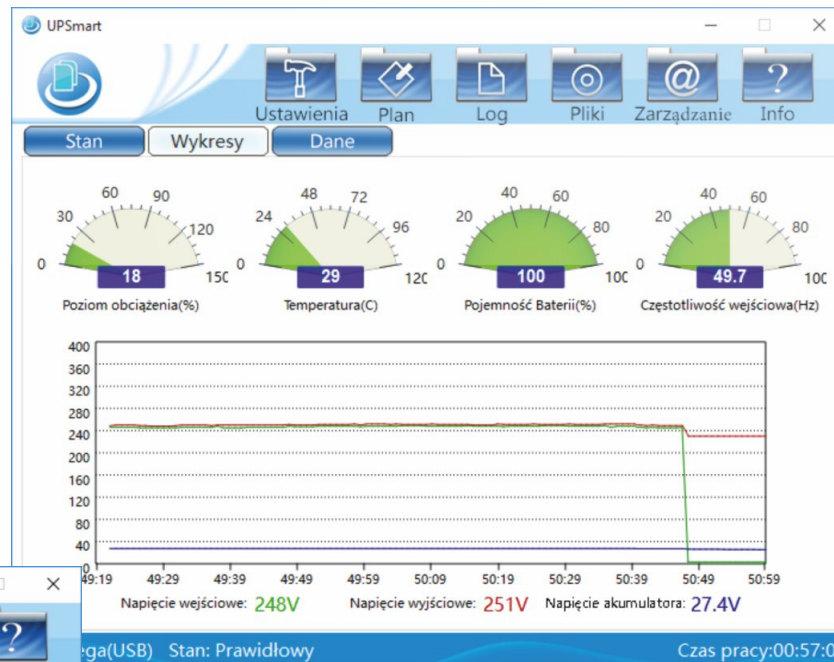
UPSmart

Ustawienia Plan Log Pliki Zarządzanie Info

Stan Wykresy Dane

0 30 60 90 120 150
18
Poziom obciążenia(%)

0 24 48 72 96 120
29
Temperatura(C)

0 20 40 60 80 100
100
Pojemność Baterii(%)

0 20 40 60 80 100
49.7
Częstotliwość wejściowa(Hz)

400
360
320
280
240
200
160
120
80
40
0

49:19 49:29 49:39 49:49 49:59 50:09 50:19 50:29 50:39 50:49 50:59

Napięcie wejściowe: 248V Napięcie wyjściowe: 251V Napięcie akumulatora: 27.4V

ega(USB) Stan: Prawidłowy Czas pracy:00:57:0